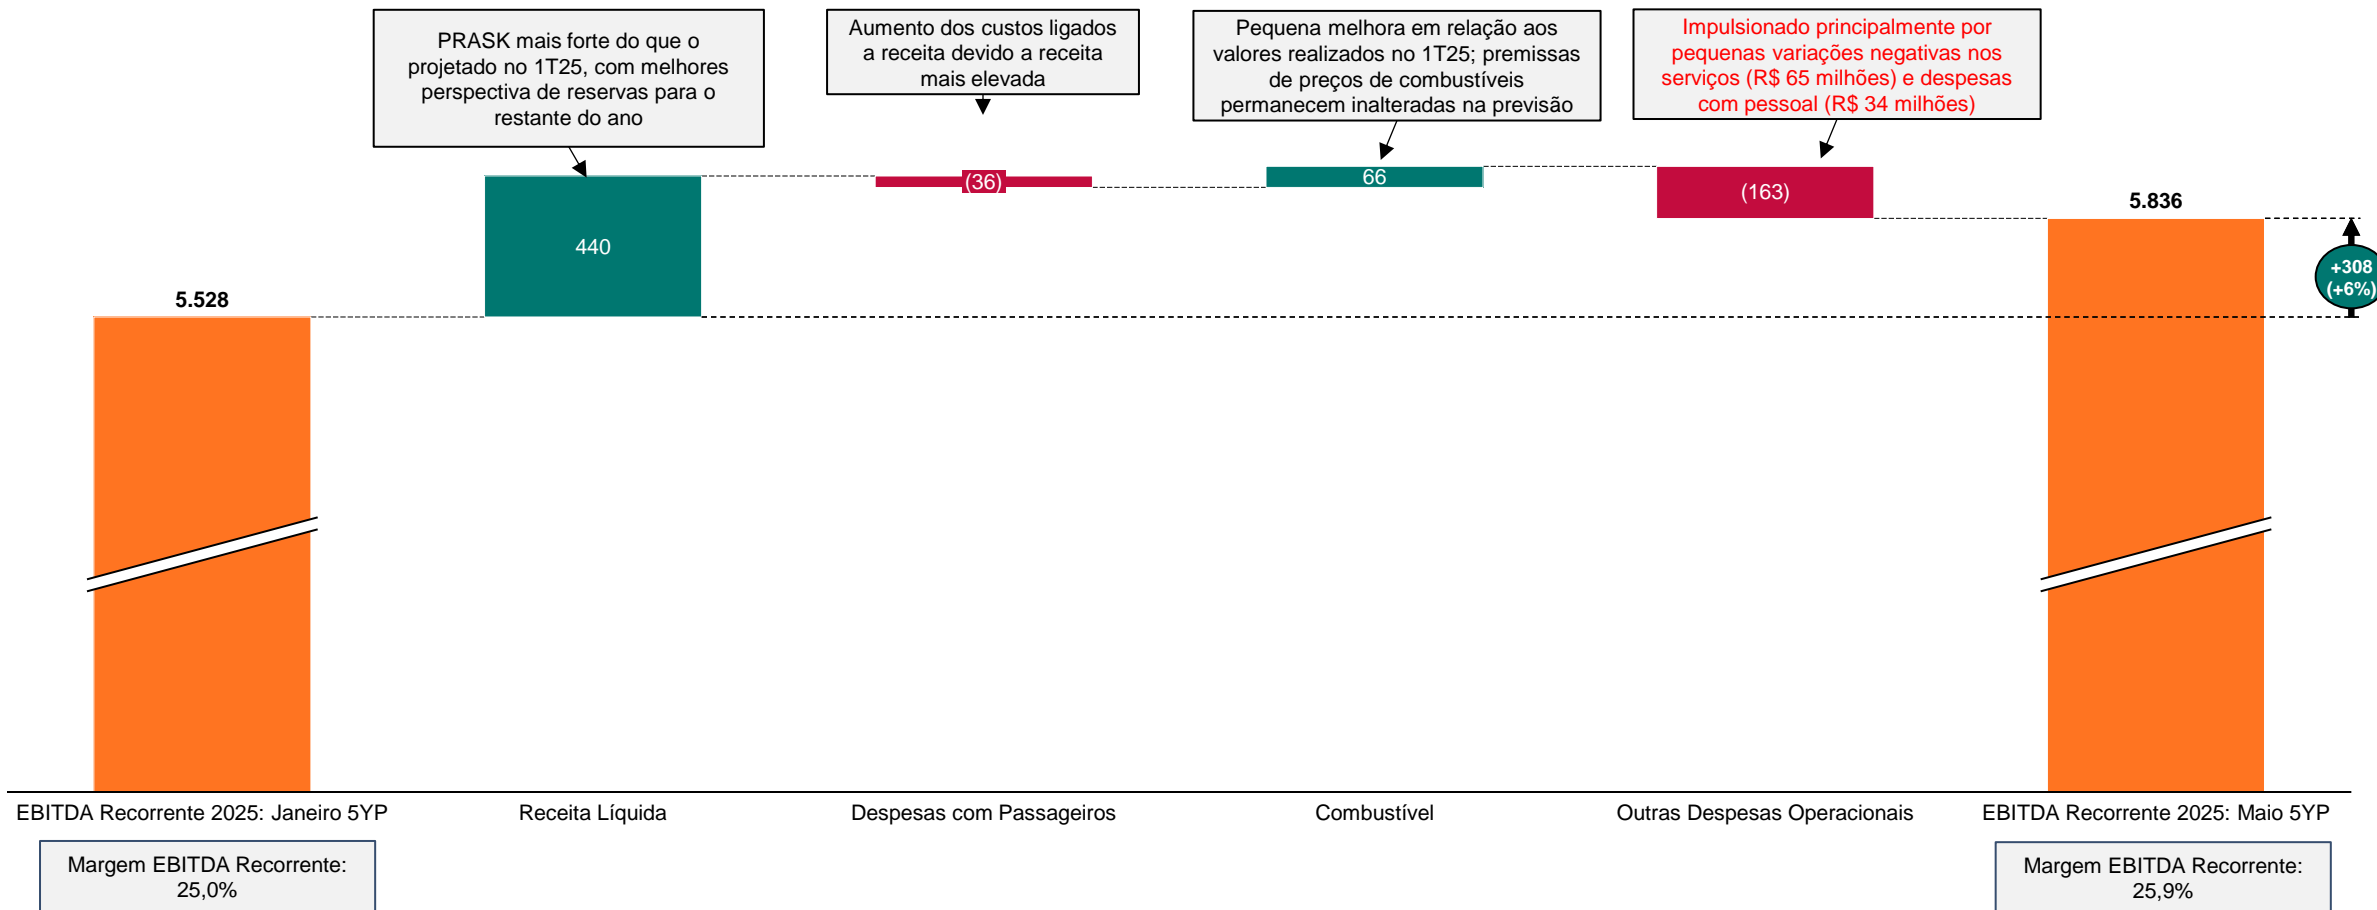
PRASK mais forte do que o projetado no 1T25, com melhores perspectiva de reservas para o restante do ano

Aumento dos custos ligados a receita devido a receita mais elevada

Pequena melhora em relação aos valores realizados no 1T25; premissas de preços de combustíveis permanecem inalteradas na previsão

Impulsionado principalmente por pequenas variações negativas nos serviços (R$ 65 milhões) e despesas com pessoal (R$ 34 milhões)

5.528

440

(36)

66

(163)

5.836

+308 (+6%)

EBITDA Recorrente 2025: Janeiro 5YP

Receita Líquida

Despesas com Passageiros

Combustível

Outras Despesas Operacionais

EBITDA Recorrente 2025: Maio 5YP

Margem EBITDA Recorrente: 25,0%

Margem EBITDA Recorrente: 25,9%